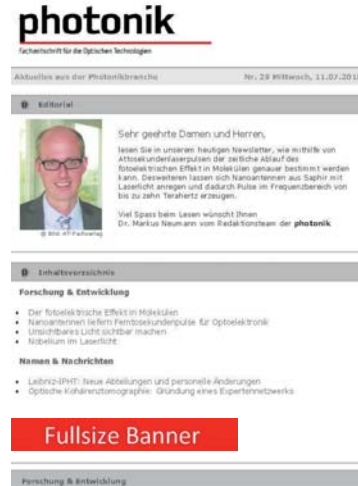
photonik
Fachzeitschrift für die Optischen Technologien

Aktuelles aus der Photonikbranche

Nr. 28 Mittwoch, 11.07.201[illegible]

Editorial

Sehr geehrte Damen und Herren,

lesen Sie in unserem heutigen Newsletter, wie mithilfe von Attosekundenlaserpulsen der zeitliche Ablauf des fotoelektrischen Effekt in Molekülen genauer bestimmt werden kann. Desweiteren lassen sich Nanoantennen aus Saphir mit Laserlicht anregen und dadurch Pulse im Frequenzbereich von bis zu zehn Terahertz erzeugen.

Viel Spass beim Lesen wünscht Ihnen
Dr. Markus Neumann vom Redaktionsteam der photonik

© Bild: AT-Fachverlag

Inhaltsverzeichnis

Forschung & Entwicklung

- Der fotoelektrische Effekt in Molekülen
- Nanoantennen liefern Femtosekundenpulse für Optoelektronik
- Unsichtbares Licht sichtbar machen
- Nobelium im Laserlicht

Namen & Nachrichten

- Leibniz-IPHT: Neue Abteilungen und personelle Änderungen
- Optische Kohärenztomographie: Gründung eines Expertennetzwerks

Fullsize Banner

Forschung & Entwicklung